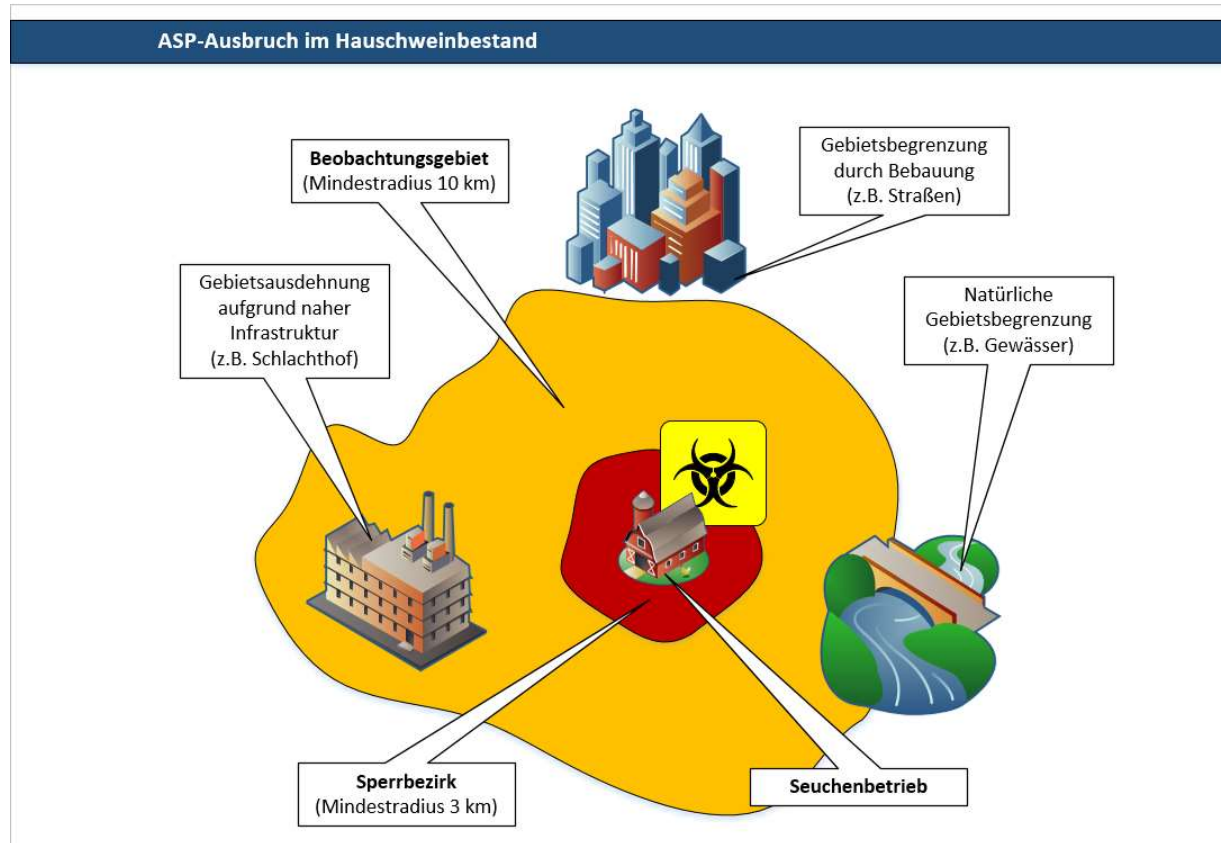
ASP-Ausbruch im Hauschweinbestand

Beobachtungsgebiet
(Mindestradius 10 km)

Gebietsbegrenzung durch Bebauung (z.B. Straßen)

Gebietsausdehnung aufgrund naher Infrastruktur (z.B. Schlachthof)

Natürliche Gebietsbegrenzung (z.B. Gewässer)

Sperrbezirk
(Mindestradius 3 km)

Seuchenbetrieb